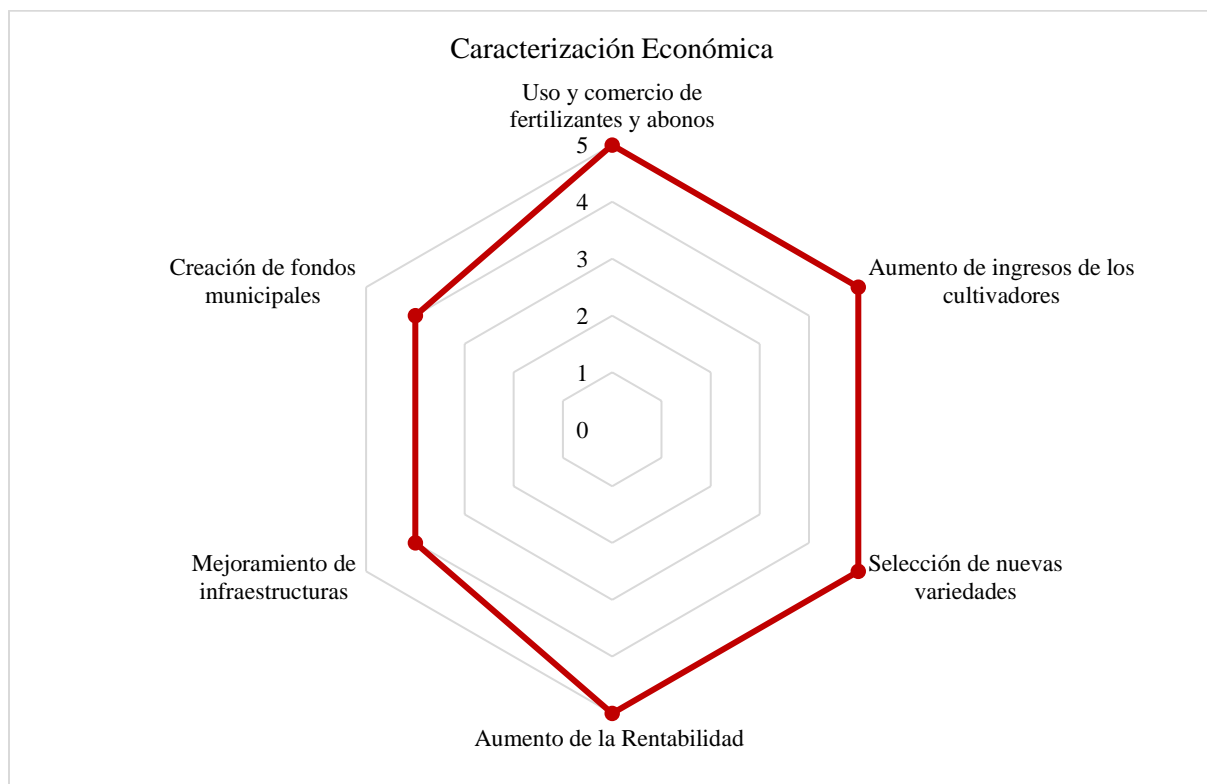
Caracterización Económica

Uso y comercio de fertilizantes y abonos

5
4
3
2
1
0

Aumento de ingresos de los cultivadores

Selección de nuevas variedades

Aumento de la Rentabilidad

Mejoramiento de infraestructuras

Creación de fondos municipales